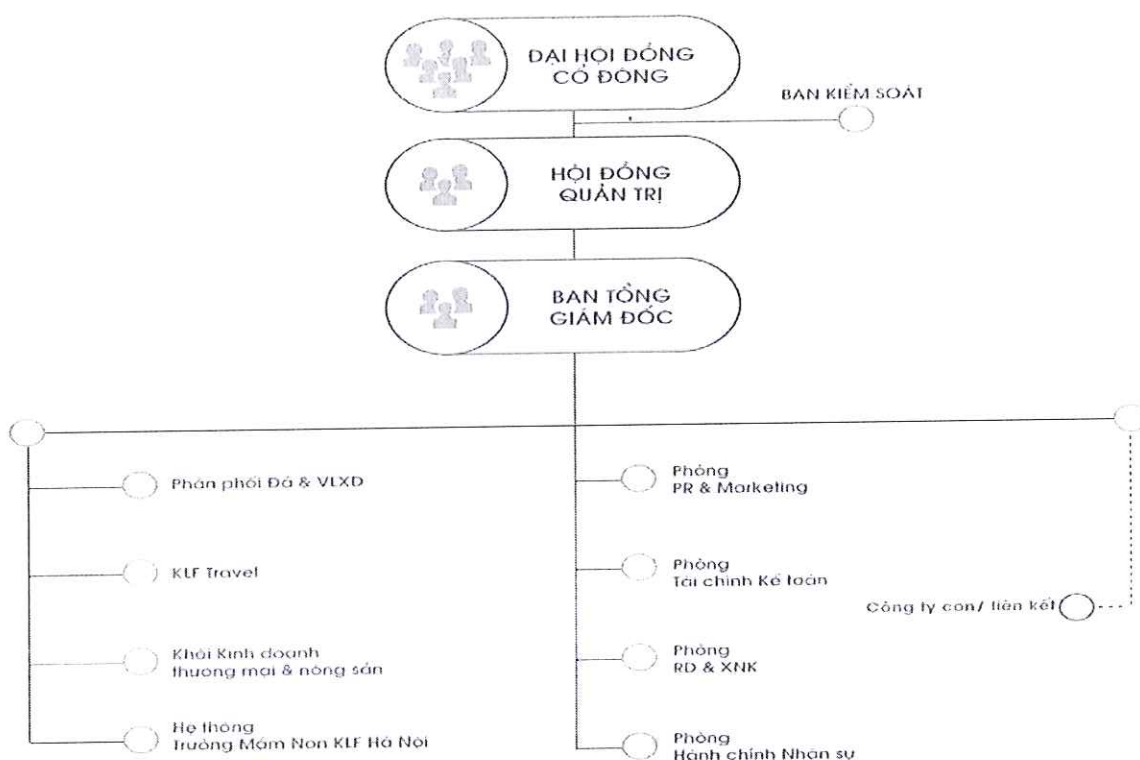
ĐẠI HỘI ĐỒNG CỔ ĐÔNG

BAN KIỂM SOÁT

HỘI ĐỒNG QUẢN TRỊ

BAN TỔNG GIÁM ĐỐC

Phân phối Đá & VLXD

KLF Travel

Khối Kinh doanh thương mại & nông sản

Hệ thống Trường Mầm Non KLF Hà Nội

Phòng PR & Marketing

Phòng Tài chính Kế toán

Phòng RD & XNK

Phòng Hành chính Nhân sự

Công ty con/ liên kết